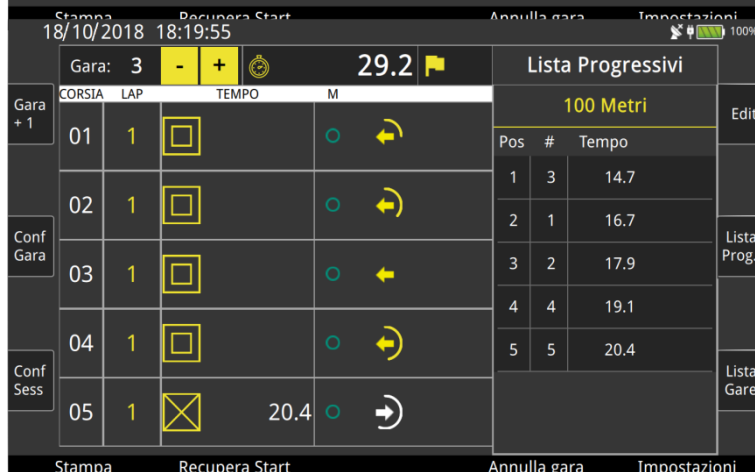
Stampa Recupera Start Annulla gara Impostazioni

18/10/2018 18:19:55

100%

Gara: 3 - + 29.2

Lista Progressivi

Gara + 1

CORSIA LAP TEMPO M

100 Metri

Edit

| Pos | # | Tempo |
|---|---|---|
| 1 | 3 | 14.7 |
| 2 | 1 | 16.7 |
| 3 | 2 | 17.9 |
| 4 | 4 | 19.1 |
| 5 | 5 | 20.4 |

01 1

02 1

Conf Gara

03 1

Lista Prog

04 1

Conf Sess

05 1 20.4

Lista Gare

Stampa Recupera Start Annulla gara Impostazioni